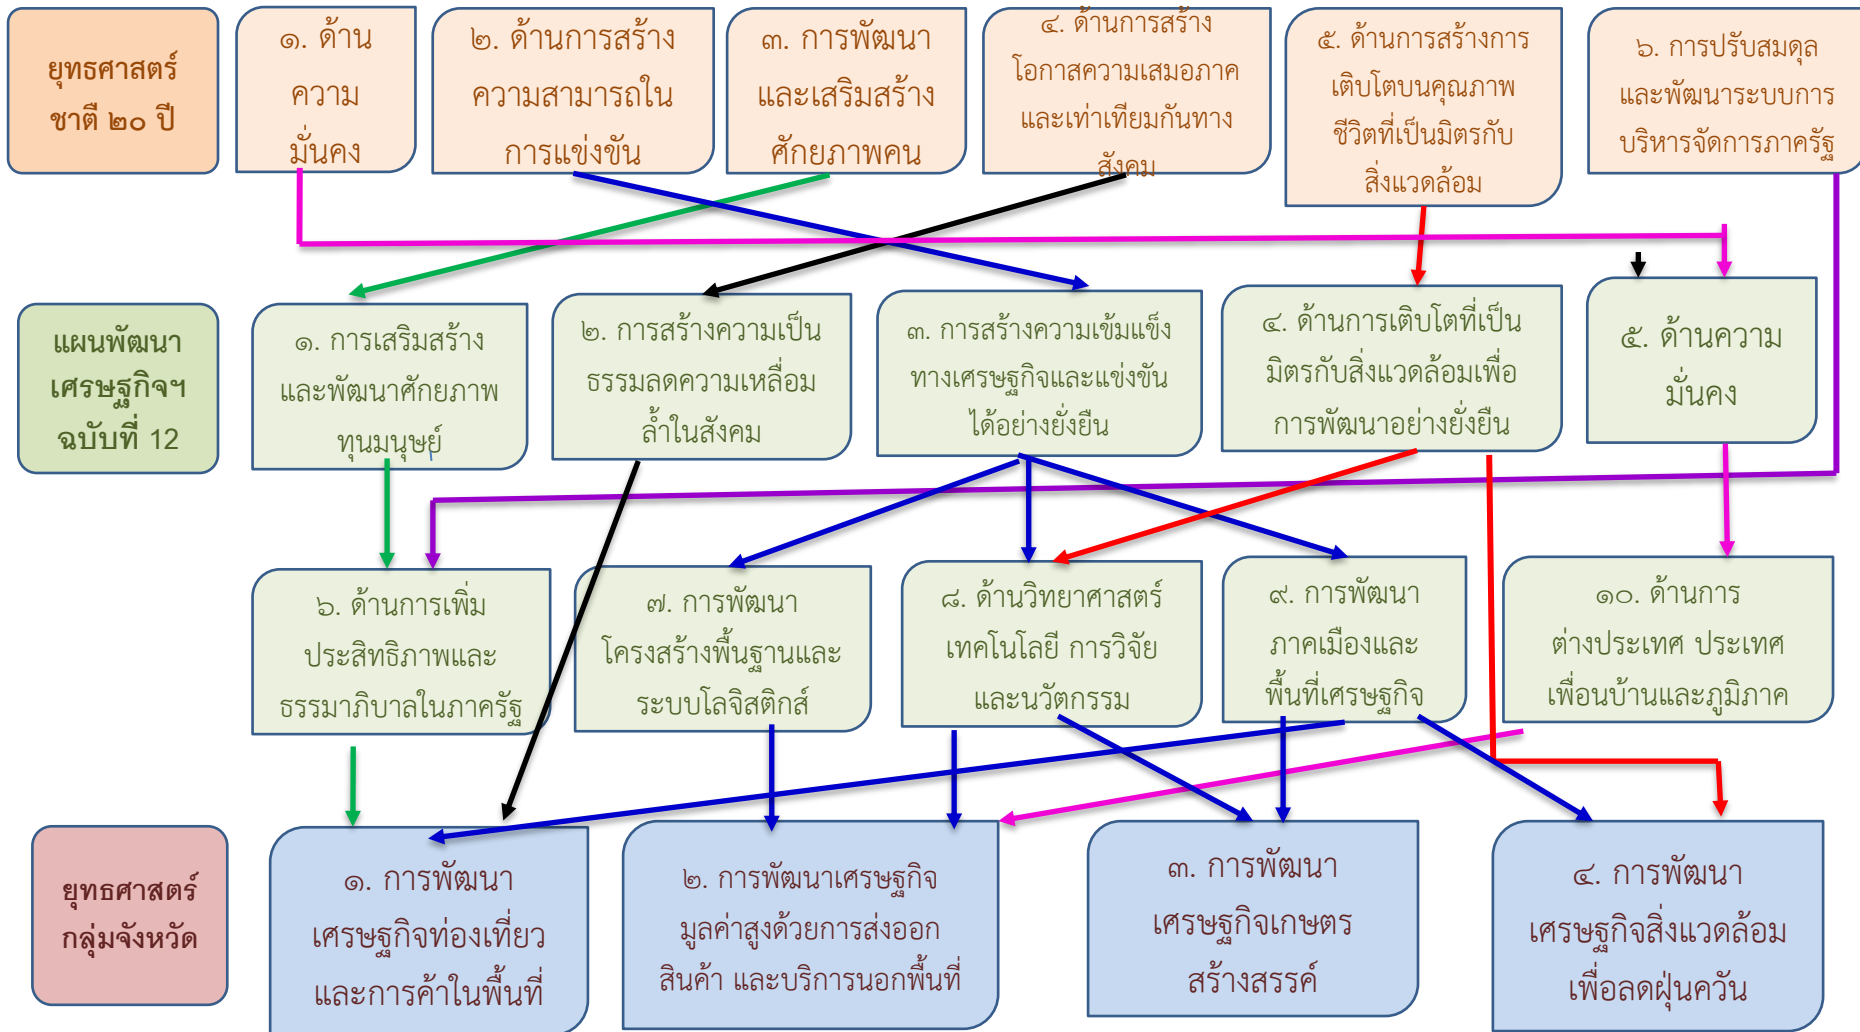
ยุทธศาสตร์ชาติ ๒๐ ปี

๑. ด้านความมั่นคง

๒. ด้านการสร้างความสามารถในการแข่งขัน

๓. การพัฒนาและเสริมสร้างศักยภาพคน

๔. ด้านการสร้างโอกาสความเสมอภาคและเท่าเทียมกันทางสังคม

๕. ด้านการสร้างการเติบโตบนคุณภาพชีวิตที่เป็นมิตรกับสิ่งแวดล้อม

๖. การปรับสมดุลและพัฒนาระบบการบริหารจัดการภาครัฐ

แผนพัฒนาเศรษฐกิจฯ ฉบับที่ 12

๑. การเสริมสร้างและพัฒนาศักยภาพทุนมนุษย์

๒. การสร้างความเป็นธรรมลดความเหลื่อมล้ำในสังคม

๓. การสร้างความเข้มแข็งทางเศรษฐกิจและแข่งขันได้อย่างยั่งยืน

๔. ด้านการเติบโตที่เป็นมิตรกับสิ่งแวดล้อมเพื่อการพัฒนาอย่างยั่งยืน

๕. ด้านความมั่นคง

๖. ด้านการเพิ่มประสิทธิภาพและธรรมาภิบาลในภาครัฐ

๗. การพัฒนาโครงสร้างพื้นฐานและระบบโลจิสติกส์

๘. ด้านวิทยาศาสตร์ เทคโนโลยี การวิจัย และนวัตกรรม

๙. การพัฒนาภาคเมืองและพื้นที่เศรษฐกิจ

๑๐. ด้านการต่างประเทศ ประเทศเพื่อนบ้านและภูมิภาค

ยุทธศาสตร์กลุ่มจังหวัด

๑. การพัฒนาเศรษฐกิจท่องเที่ยวและการค้าในพื้นที่

๒. การพัฒนาเศรษฐกิจมูลค่าสูงด้วยการส่งออกสินค้า และบริการนอกพื้นที่

๓. การพัฒนาเศรษฐกิจเกษตรสร้างสรรค์

๔. การพัฒนาเศรษฐกิจสิ่งแวดล้อมเพื่อลดฝุ่นควัน